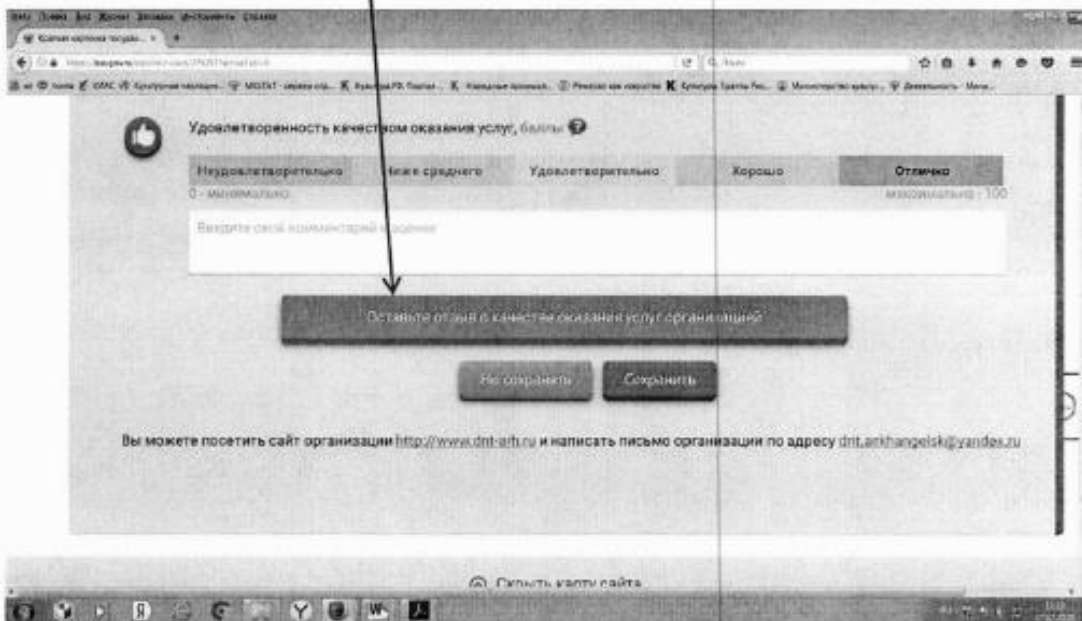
Удовлетворенность качеством оказания услуг, баллы

| Неудовлетворительно | Ниже среднего | Удовлетворительно | Хорошо | Отлично |
|---|---|---|---|---|

0 - минимально максимально - 100

Введите свой комментарий к оценке

Оставьте отзыв о качестве оказания услуг организацией

Не сохранять Сохранить

Вы можете посетить сайт организации http://www.dnt-arh.ru и написать письмо организации по адресу dnt.arkhangelsk@yandex.ru

Скрыть карту сайта